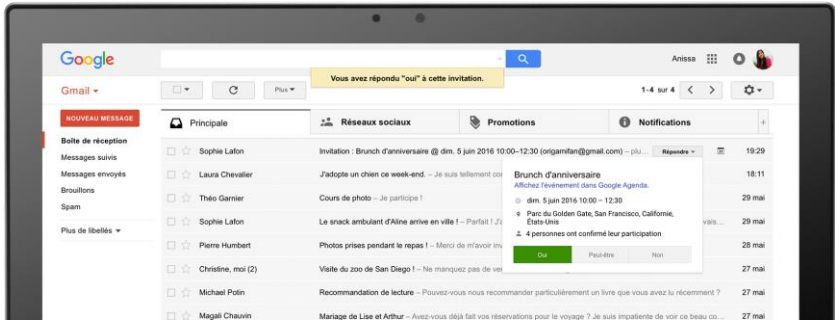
Google

Anissa

Gmail ▾

Plus ▾

Vous avez répondu "oui" à cette invitation.

1-4 sur 4

NOUVEAU MESSAGE

Boîte de réception
Messages suivis
Messages envoyés
Brouillons
Spam

Plus de libellés ▾

Principale
Réseaux sociaux
Promotions
Notifications
+

| | | |
|---|---|---|
| Sophie Lafon | Invitation : Brunch d'anniversaire @ dim. 5 juin 2016 10:00–12:30 (origamifan@gmail.com) – plu... Répondre ▾ | 19:29 |
| Laura Chevalier | J'adopte un chien ce week-end. – Je suis tellement co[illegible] | 18:11 |
| Théo Garnier | Cours de photo – Je participe ! | 29 mai |
| Sophie Lafon | Le snack ambulant d'Aline arrive en ville ! – Parfait ! J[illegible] avais... | 29 mai |
| Pierre Humbert | Photos prises pendant le repas ! – Merci de m'avoir inv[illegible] | 28 mai |
| Christine, moi (2) | Visite du zoo de San Diego ! – Ne manquez pas de ve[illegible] | 27 mai |
| Michael Potin | Recommandation de lecture – Pouvez-vous nous recommander particulièrement un livre que vous avez lu récemment ? | 27 mai |
| Magali Chauvin | Mariage de Lise et Arthur – Avez-vous déjà fait vos réservations pour le voyage ? Je suis impatiente de voir ce beau co... | 27 mai |

Brunch d'anniversaire
Affichez l'événement dans Google Agenda.
dim. 5 juin 2016 10:00 – 12:30
Parc du Golden Gate, San Francisco, Californie, États-Unis
4 personnes ont confirmé leur participation
Oui
Peut-être
Non